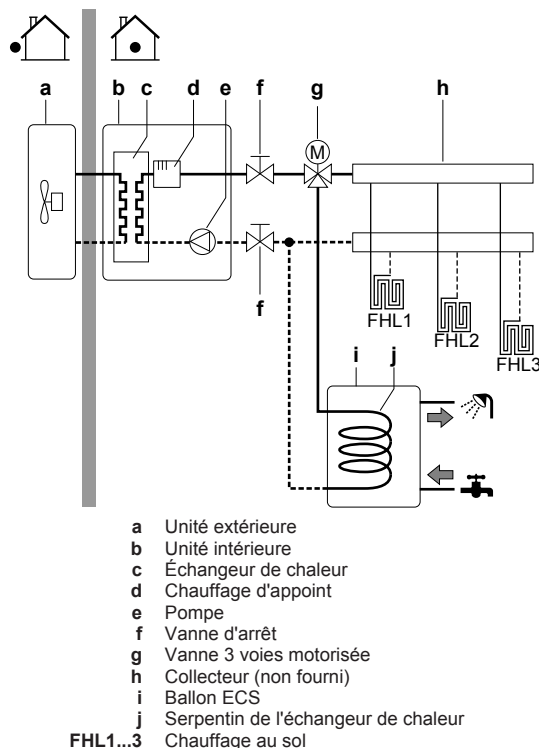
a b c d e f g h

M

f

FHL1 FHL2 FHL3

i j

**a** Unité extérieure
**b** Unité intérieure
**c** Échangeur de chaleur
**d** Chauffage d'appoint
**e** Pompe
**f** Vanne d'arrêt
**g** Vanne 3 voies motorisée
**h** Collecteur (non fourni)
**i** Ballon ECS
**j** Serpentin de l'échangeur de chaleur
**FHL1...3** Chauffage au sol